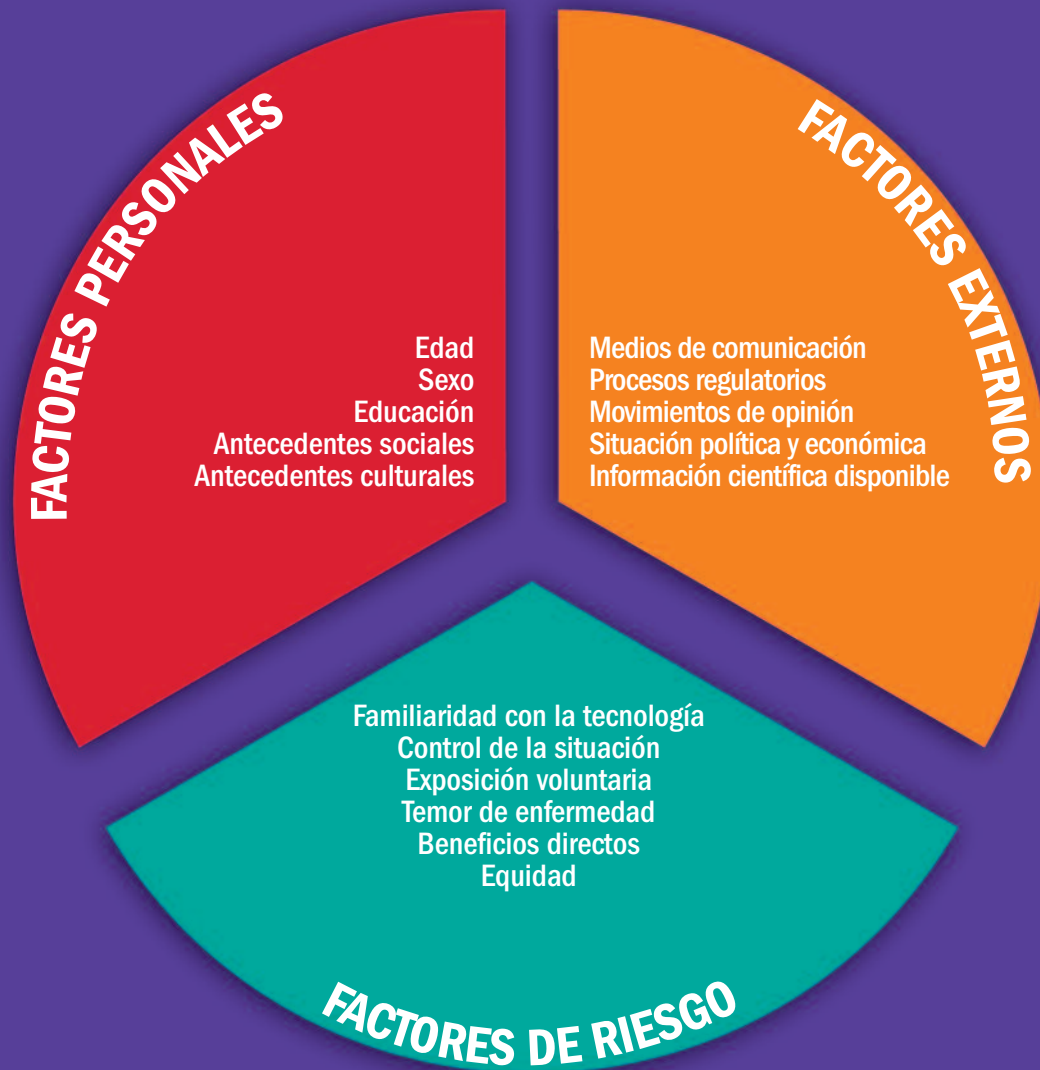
FACTORES PERSONALES

Edad
Sexo
Educación
Antecedentes sociales
Antecedentes culturales

FACTORES EXTERNOS

Medios de comunicación
Procesos regulatorios
Movimientos de opinión
Situación política y económica
Información científica disponible

Familiaridad con la tecnología
Control de la situación
Exposición voluntaria
Temor de enfermedad
Beneficios directos
Equidad

FACTORES DE RIESGO